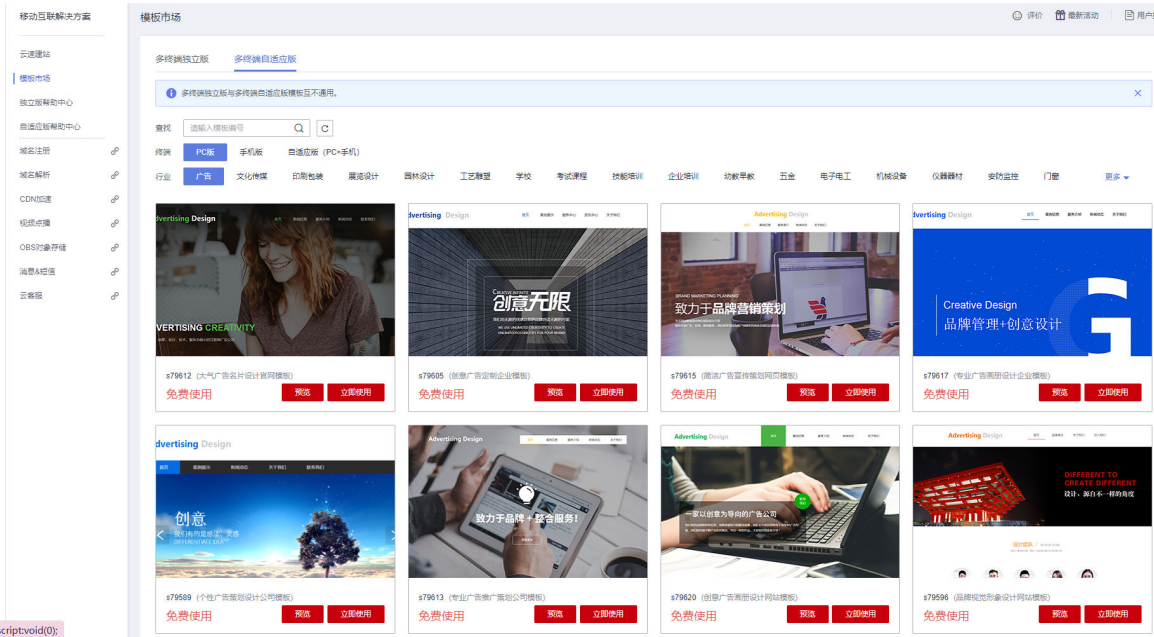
移动互联解决方案

云速建站
模板市场
独立版帮助中心
自适应版帮助中心
域名注册
域名解析
CDN加速
视频点播
OBS对象存储
消息&短信
云客服

模板市场

评价 最新活动 用户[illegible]

多终端独立版 多终端自适应版

多终端独立版与多终端自适应版模板互不通用。

查找 请输入模板编号

终端 PC版 手机版 自适应版（PC+手机）

行业 广告 文化传媒 印刷包装 展览设计 园林设计 工艺雕塑 学校 考试课程 技能培训 企业培训 幼教早教 五金 电子电工 机械设备 仪器器材 安防监控 门窗 更多

Advertising Design
VERTISING CREATIVITY
s79612（大气广告名片设计官网模板）
免费使用 预览 立即使用

Advertising Design
创意无限
s79605（创意广告定制企业模板）
免费使用 预览 立即使用

Advertising Design
致力于品牌营销策划
s79615（简洁广告营传策划网页模板）
免费使用 预览 立即使用

Advertising Design
Creative Design
品牌管理+创意设计
s79617（专业广告画册设计企业模板）
免费使用 预览 立即使用

Advertising Design
创意
s79589（个性广告策划设计公司模板）
免费使用 预览 立即使用

Advertising Design
致力于品牌 + 整合服务!
s79613（专业广告策划公司模板）
免费使用 预览 立即使用

Advertising Design
一家以创意为导向的广告公司
s79620（创意广告画册设计网站模板）
免费使用 预览 立即使用

Advertising Design
DIFFERENT TO CREATE DIFFERENT
设计，源自不一样的角度
s79596（品牌视觉形象设计网站模板）
免费使用 预览 立即使用

script:void(0);